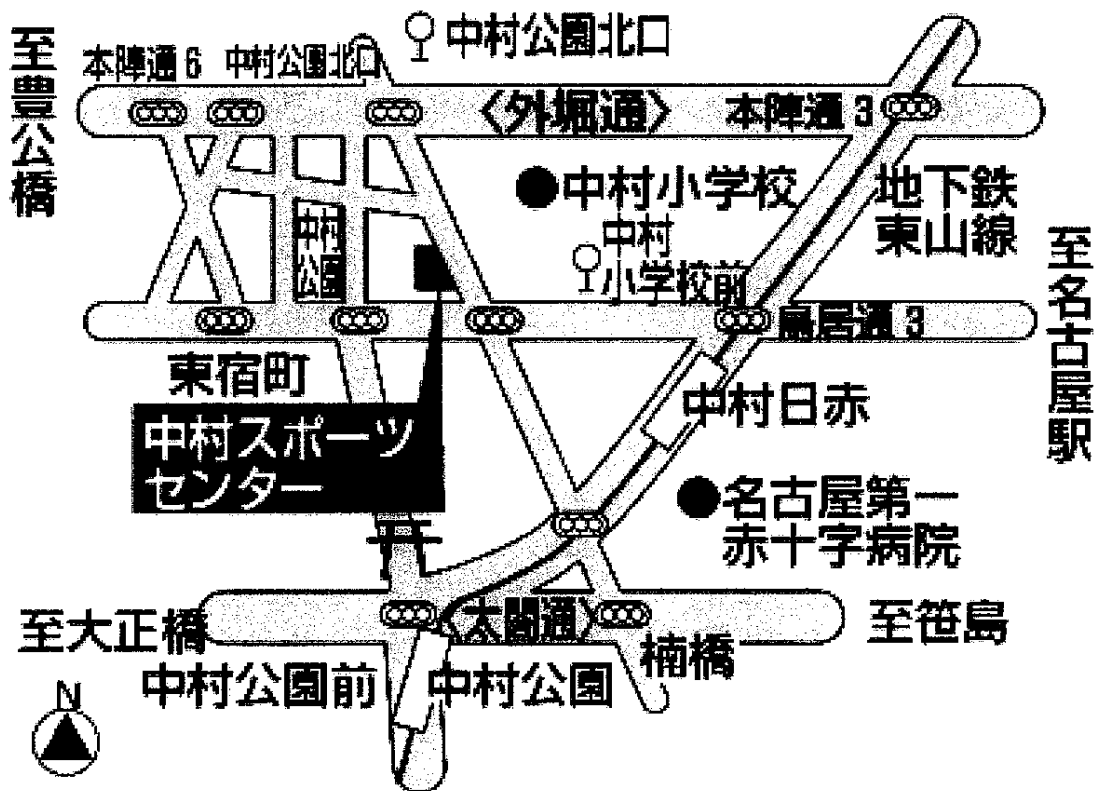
至豊公橋

本陣通6　中村公園北口

中村公園北口

〈外堀通〉　本陣通3

中村小学校

地下鉄東山線

中村公園

中村小学校前

鳥居通3

至名古屋駅

東宿町

中村日赤

中村スポーツセンター

名古屋第一赤十字病院

至大正橋

〈太閤通〉

至笹島

中村公園前

中村公園

楠橋

N